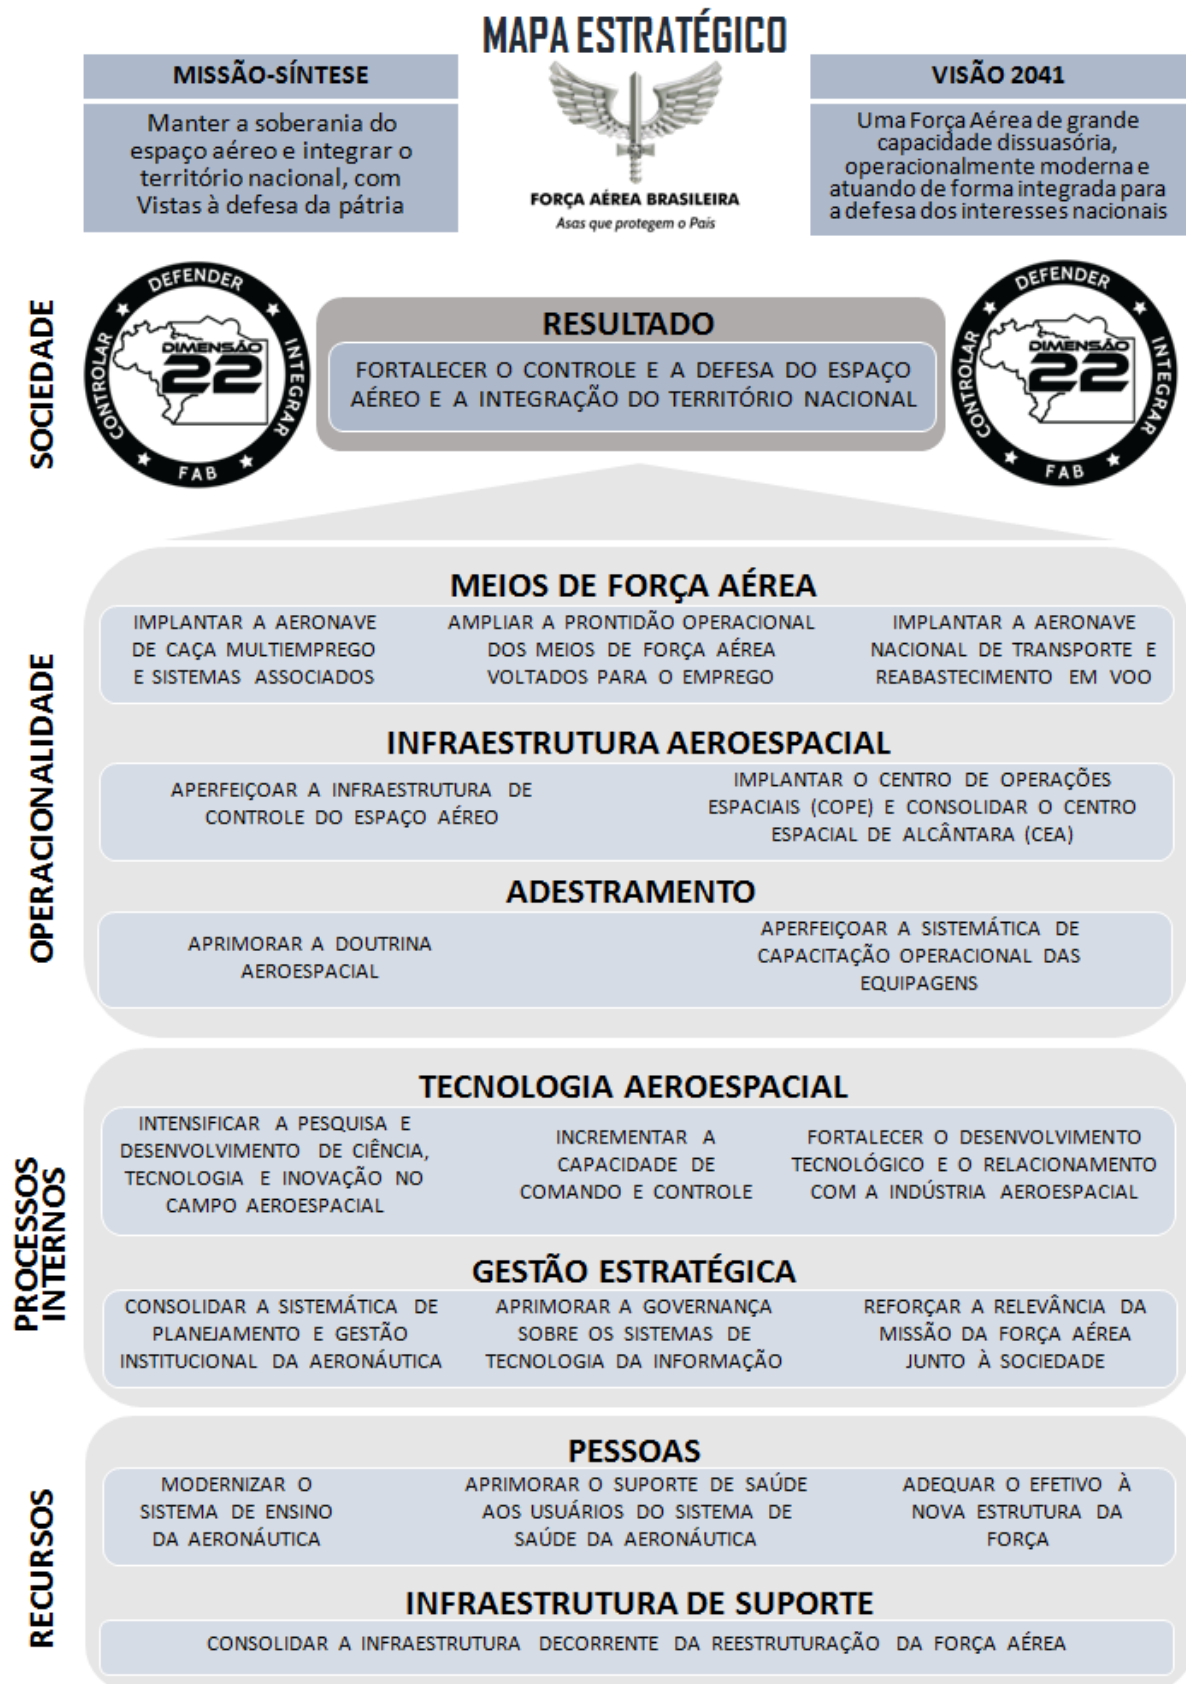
MAPA ESTRATÉGICO

MISSÃO-SÍNTESE

Manter a soberania do espaço aéreo e integrar o território nacional, com Vistas à defesa da pátria

FORÇA AÉREA BRASILEIRA
Asas que protegem o País

VISÃO 2041

Uma Força Aérea de grande capacidade dissuasória, operacionalmente moderna e atuando de forma integrada para a defesa dos interesses nacionais

SOCIEDADE

DEFENDER
CONTROLAR
INTEGRAR
DIMENSÃO 22
FAB

RESULTADO

FORTALECER O CONTROLE E A DEFESA DO ESPAÇO AÉREO E A INTEGRAÇÃO DO TERRITÓRIO NACIONAL

DEFENDER
CONTROLAR
INTEGRAR
DIMENSÃO 22
FAB

OPERACIONALIDADE

MEIOS DE FORÇA AÉREA

IMPLANTAR A AERONAVE DE CAÇA MULTIEMPREGO E SISTEMAS ASSOCIADOS

AMPLIAR A PRONTIDÃO OPERACIONAL DOS MEIOS DE FORÇA AÉREA VOLTADOS PARA O EMPREGO

IMPLANTAR A AERONAVE NACIONAL DE TRANSPORTE E REABASTECIMENTO EM VOO

INFRAESTRUTURA AEROESPACIAL

APERFEIÇOAR A INFRAESTRUTURA DE CONTROLE DO ESPAÇO AÉREO

IMPLANTAR O CENTRO DE OPERAÇÕES ESPACIAIS (COPE) E CONSOLIDAR O CENTRO ESPACIAL DE ALCÂNTARA (CEA)

ADESTRAMENTO

APRIMORAR A DOUTRINA AEROESPACIAL

APERFEIÇOAR A SISTEMÁTICA DE CAPACITAÇÃO OPERACIONAL DAS EQUIPAGENS

PROCESSOS INTERNOS

TECNOLOGIA AEROESPACIAL

INTENSIFICAR A PESQUISA E DESENVOLVIMENTO DE CIÊNCIA, TECNOLOGIA E INOVAÇÃO NO CAMPO AEROESPACIAL

INCREMENTAR A CAPACIDADE DE COMANDO E CONTROLE

FORTALECER O DESENVOLVIMENTO TECNOLÓGICO E O RELACIONAMENTO COM A INDÚSTRIA AEROESPACIAL

GESTÃO ESTRATÉGICA

CONSOLIDAR A SISTEMÁTICA DE PLANEJAMENTO E GESTÃO INSTITUCIONAL DA AERONÁUTICA

APRIMORAR A GOVERNANÇA SOBRE OS SISTEMAS DE TECNOLOGIA DA INFORMAÇÃO

REFORÇAR A RELEVÂNCIA DA MISSÃO DA FORÇA AÉREA JUNTO À SOCIEDADE

RECURSOS

PESSOAS

MODERNIZAR O SISTEMA DE ENSINO DA AERONÁUTICA

APRIMORAR O SUPORTE DE SAÚDE AOS USUÁRIOS DO SISTEMA DE SAÚDE DA AERONÁUTICA

ADEQUAR O EFETIVO À NOVA ESTRUTURA DA FORÇA

INFRAESTRUTURA DE SUPORTE

CONSOLIDAR A INFRAESTRUTURA DECORRENTE DA REESTRUTURAÇÃO DA FORÇA AÉREA